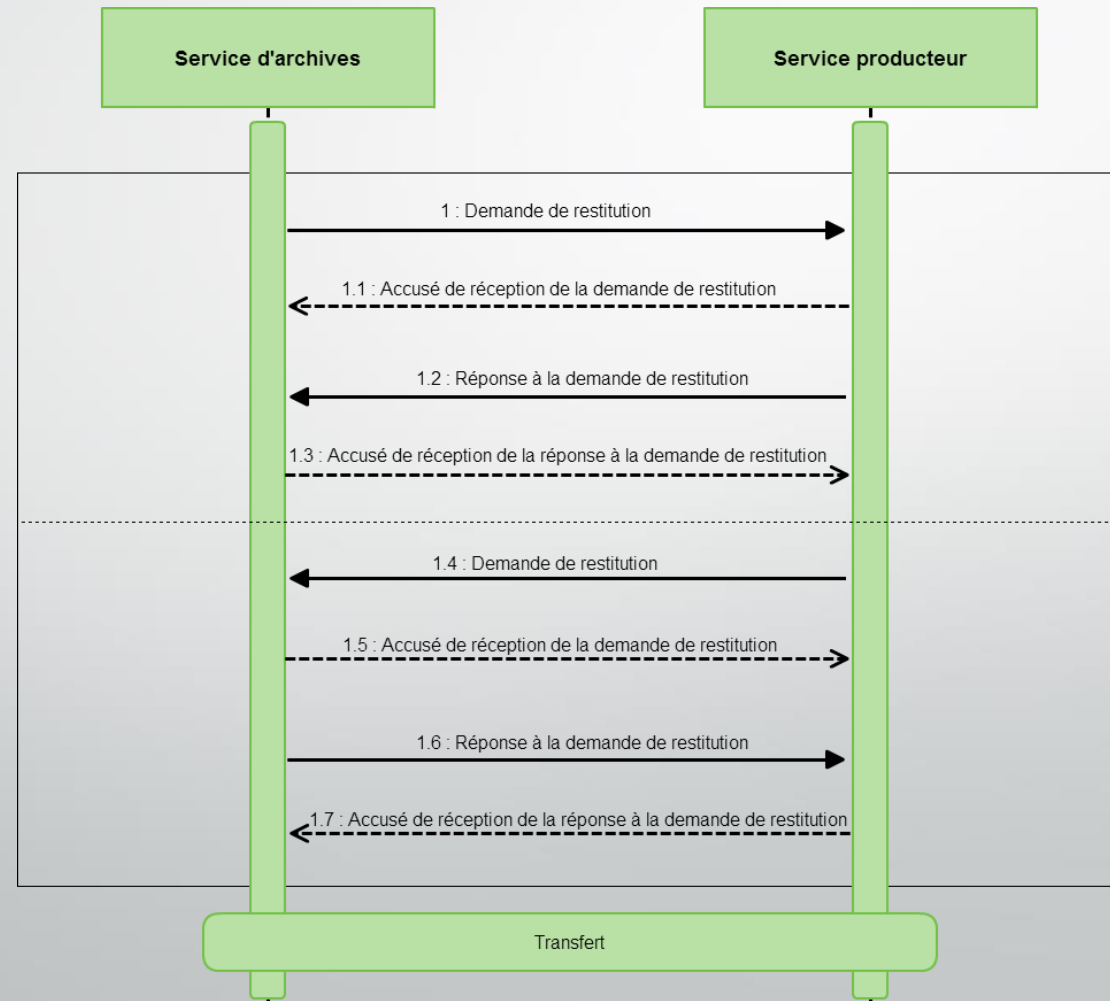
Service d'archives

Service producteur

1 : Demande de restitution

1.1 : Accusé de réception de la demande de restitution

1.2 : Réponse à la demande de restitution

1.3 : Accusé de réception de la réponse à la demande de restitution

1.4 : Demande de restitution

1.5 : Accusé de réception de la demande de restitution

1.6 : Réponse à la demande de restitution

1.7 : Accusé de réception de la réponse à la demande de restitution

Transfert